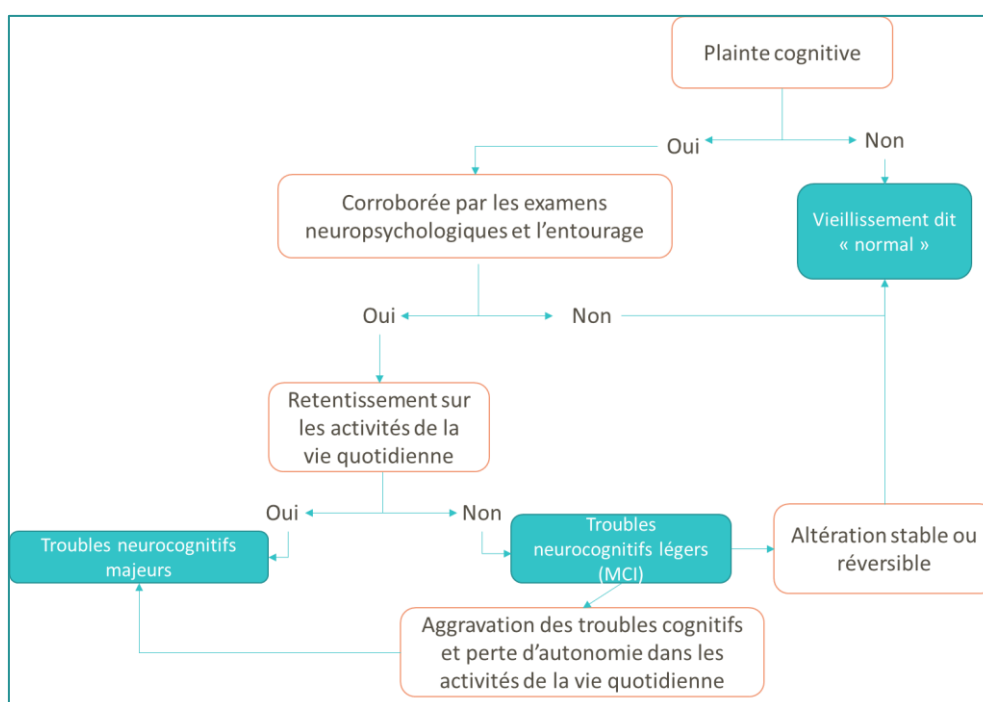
Plainte cognitive

Oui

Non

Corroborée par les examens neuropsychologiques et l’entourage

Vieillissement dit « normal »

Oui

Non

Retentissement sur les activités de la vie quotidienne

Oui

Non

Troubles neurocognitifs majeurs

Troubles neurocognitifs légers (MCI)

Altération stable ou réversible

Aggravation des troubles cognitifs et perte d’autonomie dans les activités de la vie quotidienne